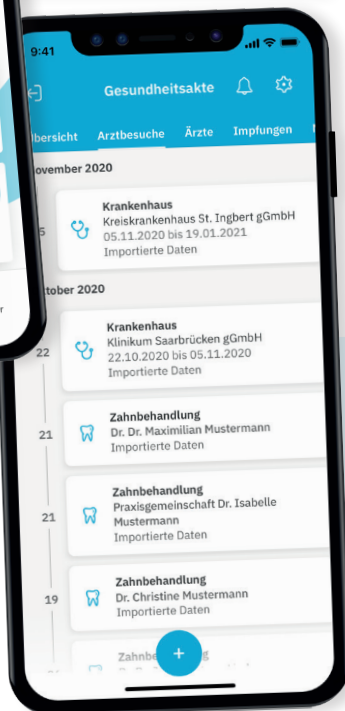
9:41

Gesundheitsakte

bersicht Arztbesuche Ärzte Impfungen

ovember 2020

5 Krankenhaus
Kreiskrankenhaus St. Ingbert gGmbH
05.11.2020 bis 19.01.2021
Importierte Daten

tober 2020

22 Krankenhaus
Klinikum Saarbrücken gGmbH
22.10.2020 bis 05.11.2020
Importierte Daten

21 Zahnbehandlung
Dr. Dr. Maximilian Mustermann
Importierte Daten

21 Zahnbehandlung
Praxisgemeinschaft Dr. Isabelle Mustermann
Importierte Daten

19 Zahnbehandlung
Dr. Christine Mustermann
Importierte Daten

Zahnbe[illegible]g

+